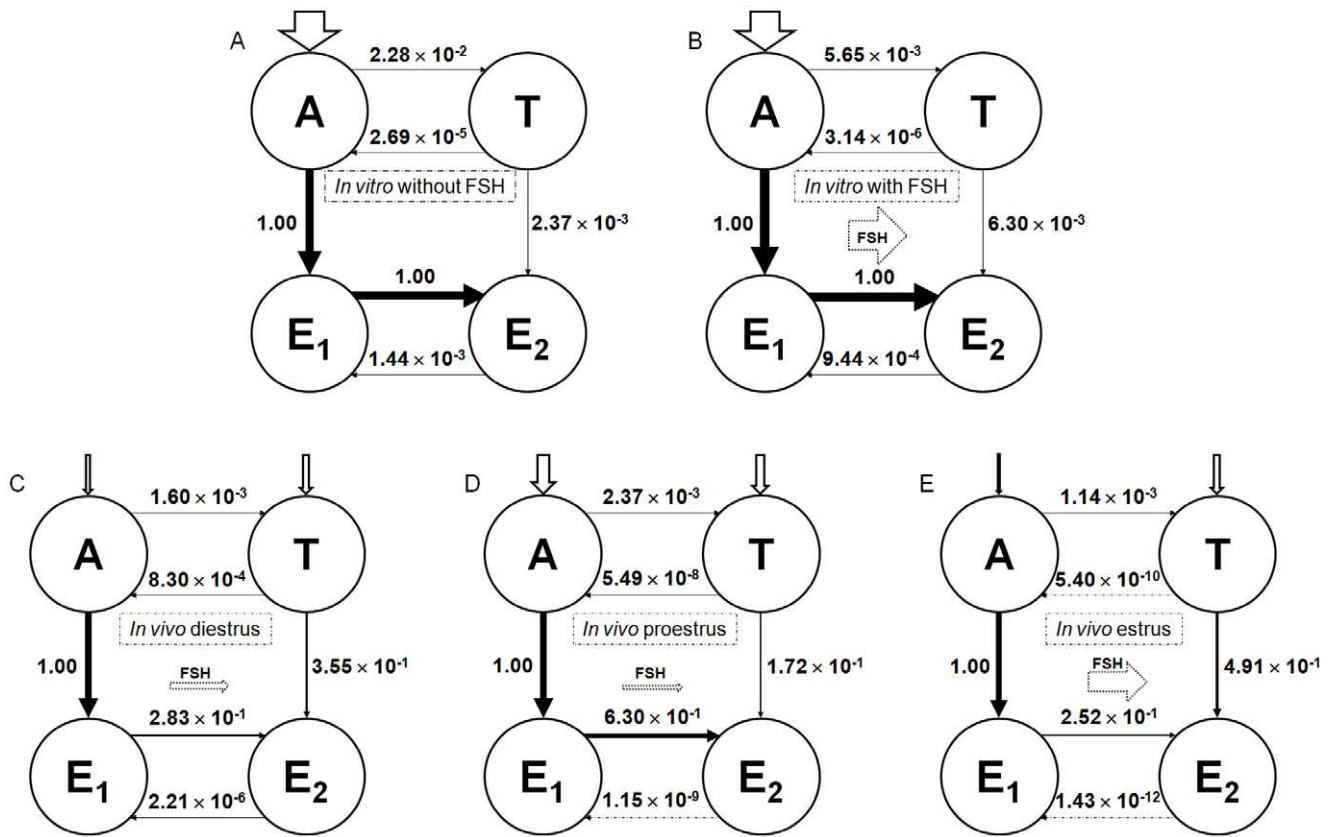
A

$2.28 \times 10^{-2}$

A

T

$2.69 \times 10^{-5}$

In vitro without FSH

1.00

$2.37 \times 10^{-3}$

1.00

$E_1$

$E_2$

$1.44 \times 10^{-3}$

B

$5.65 \times 10^{-3}$

A

T

$3.14 \times 10^{-6}$

In vitro with FSH

1.00

FSH

$6.30 \times 10^{-3}$

1.00

$E_1$

$E_2$

$9.44 \times 10^{-4}$

C

$1.60 \times 10^{-3}$

A

T

$8.30 \times 10^{-4}$

In vivo diestrus

1.00

FSH

$3.55 \times 10^{-1}$

$2.83 \times 10^{-1}$

$E_1$

$E_2$

$2.21 \times 10^{-6}$

D

$2.37 \times 10^{-3}$

A

T

$5.49 \times 10^{-8}$

In vivo proestrus

1.00

FSH

$1.72 \times 10^{-1}$

$6.30 \times 10^{-1}$

$E_1$

$E_2$

$1.15 \times 10^{-9}$

E

$1.14 \times 10^{-3}$

A

T

$5.40 \times 10^{-10}$

In vivo estrus

1.00

FSH

$4.91 \times 10^{-1}$

$2.52 \times 10^{-1}$

$E_1$

$E_2$

$1.43 \times 10^{-12}$